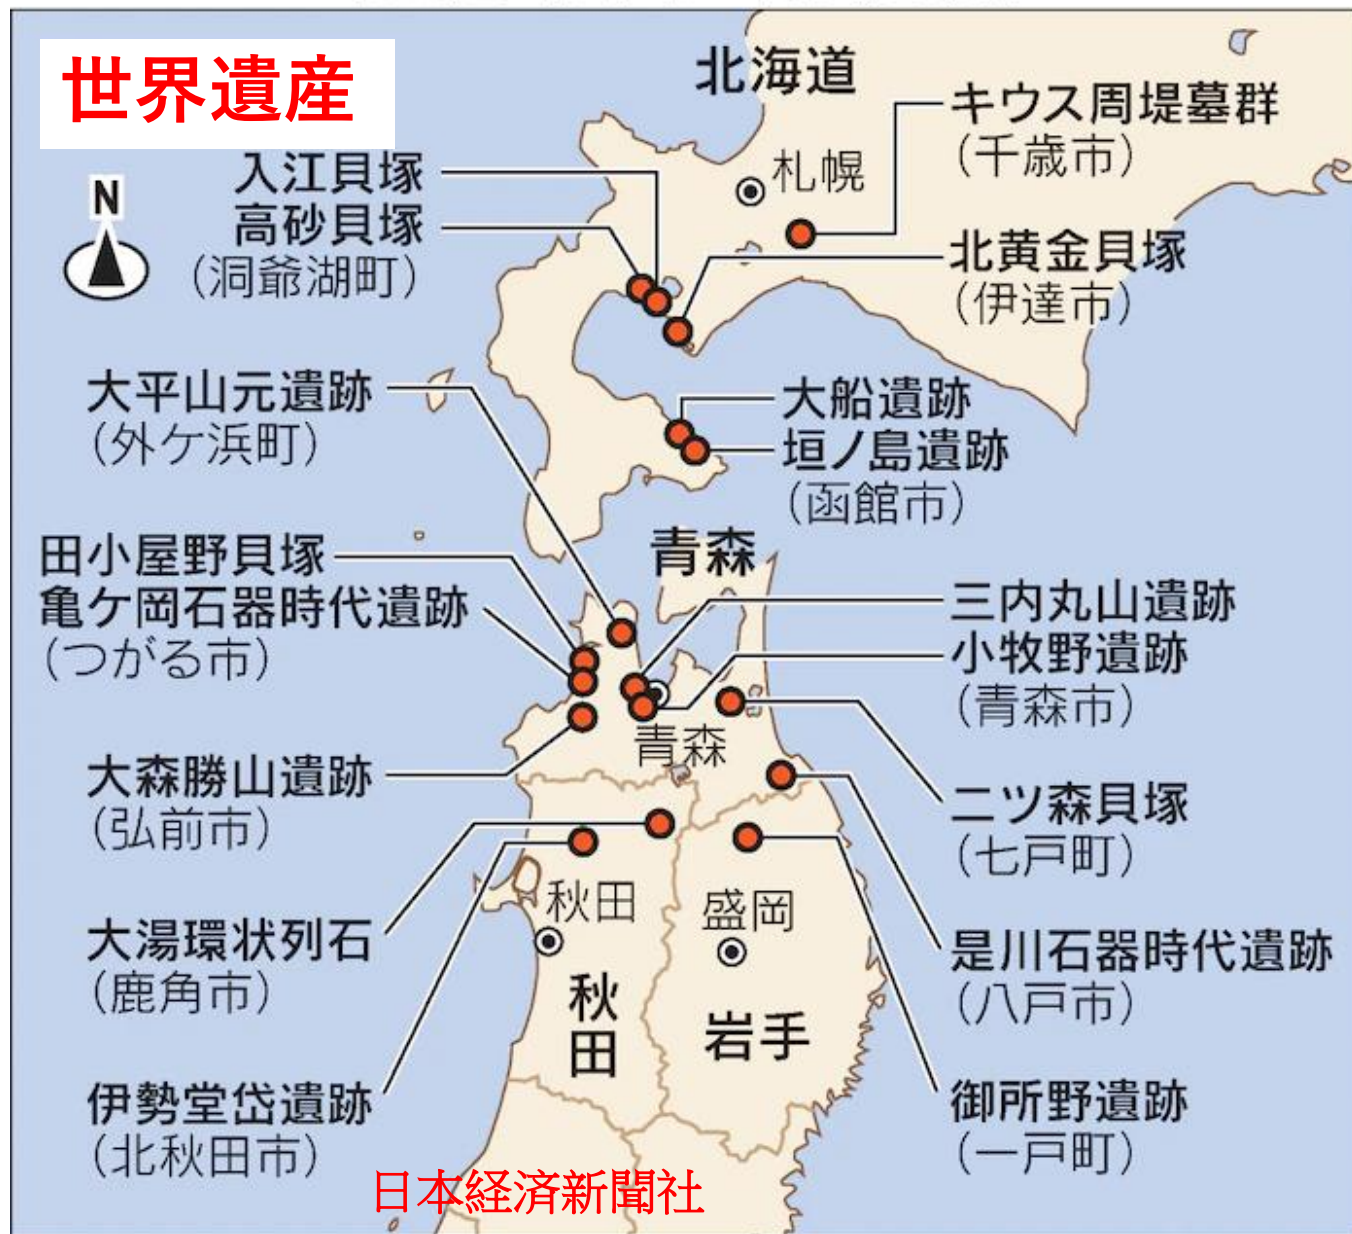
世界遺産

N

北海道

札幌

キウス周堤墓群
(千歳市)

入江貝塚
高砂貝塚
(洞爺湖町)

北黄金貝塚
(伊達市)

大平山元遺跡
(外ケ浜町)

大船遺跡
垣ノ島遺跡
(函館市)

田小屋野貝塚
亀ケ岡石器時代遺跡
(つがる市)

青森

三内丸山遺跡
小牧野遺跡
(青森市)

青森

大森勝山遺跡
(弘前市)

二ツ森貝塚
(七戸町)

秋田

盛岡

大湯環状列石
(鹿角市)

是川石器時代遺跡
(八戸市)

秋田

岩手

伊勢堂岱遺跡
(北秋田市)

御所野遺跡
(一戸町)

日本経済新聞社